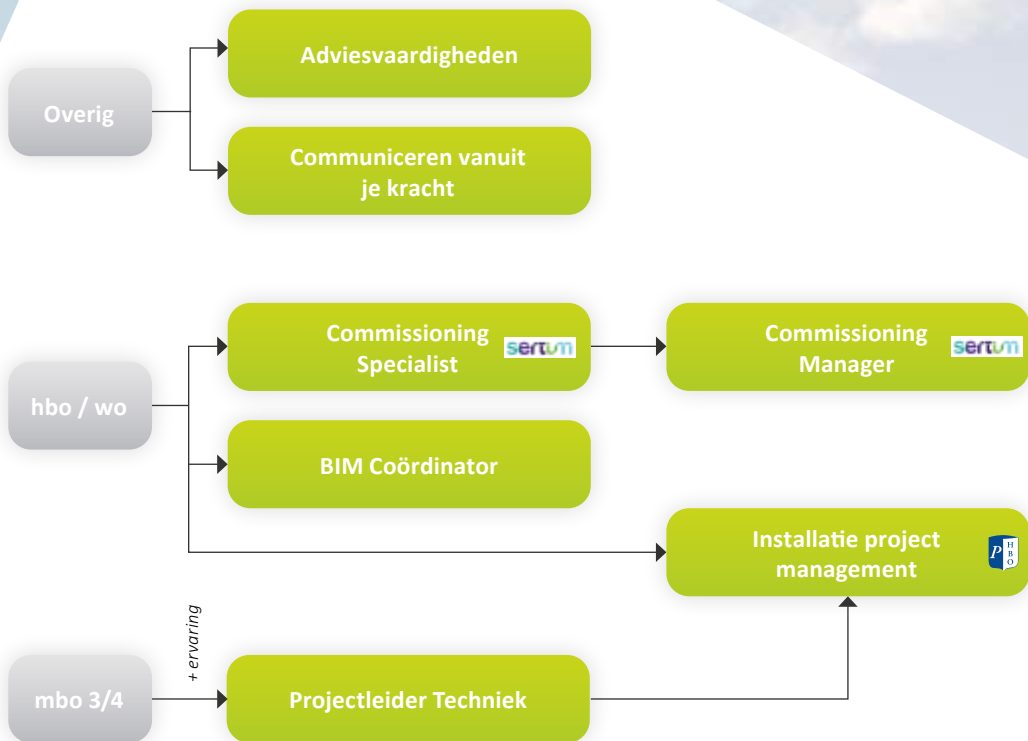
Overig

Adviesvaardigheden

Communiceren vanuit je kracht

hbo / wo

Commissioning Specialist

sertum

Commissioning Manager

sertum

BIM Coördinator

Installatie project management

P HBO

mbo 3/4

+ ervaring

Projectleider Techniek